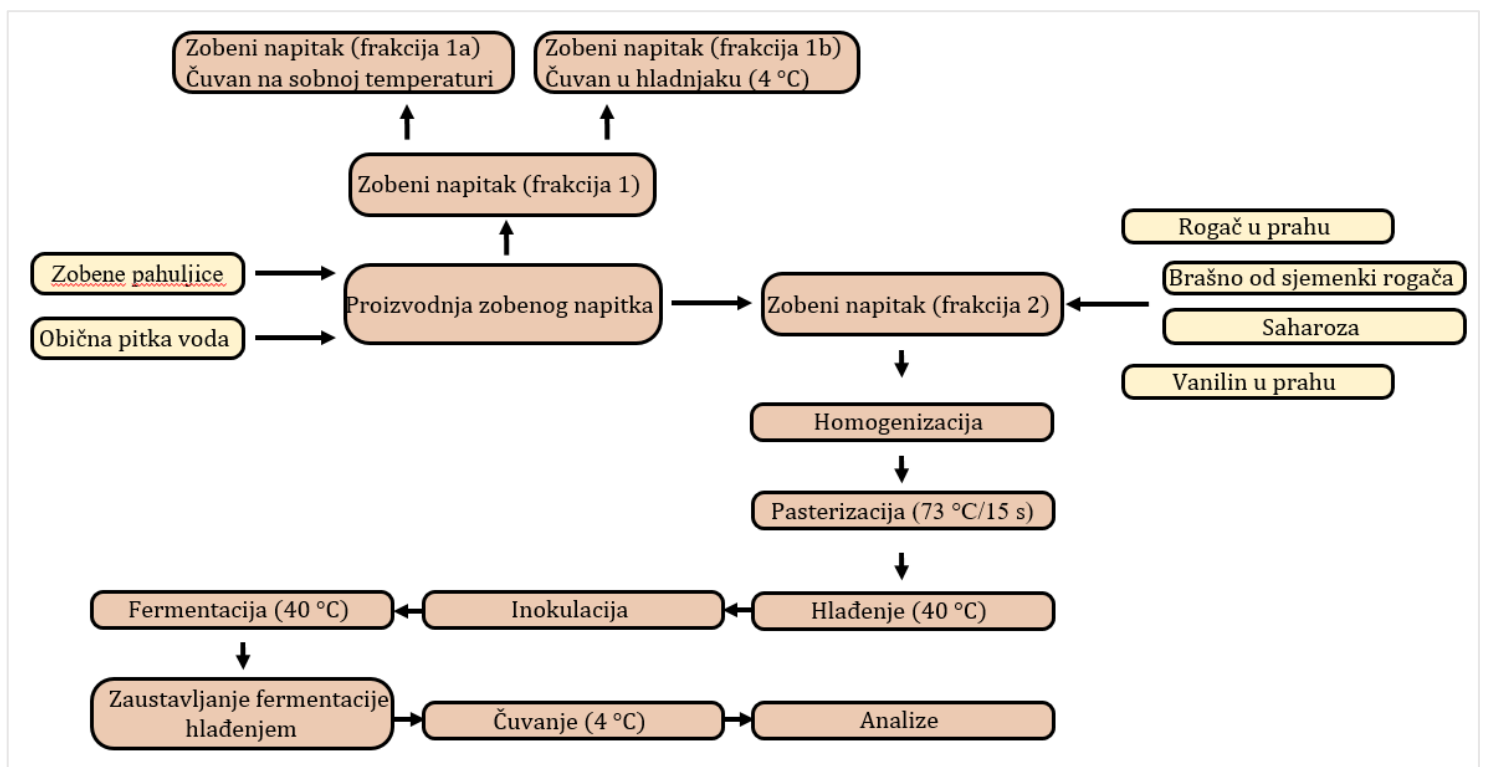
Zobeni napitak (frakcija 1a)
Čuvan na sobnoj temperaturi

Zobeni napitak (frakcija 1b)
Čuvan u hladnjaku (4 °C)

Zobeni napitak (frakcija 1)

Zobene pahuljice

Obična pitka voda

Proizvodnja zobenog napitka

Zobeni napitak (frakcija 2)

Rogač u prahu

Brašno od sjemenki rogača

Saharoza

Vanilin u prahu

Homogenizacija

Pasterizacija (73 °C/15 s)

Hlađenje (40 °C)

Inokulacija

Fermentacija (40 °C)

Zaustavljanje fermentacije hlađenjem

Čuvanje (4 °C)

Analize